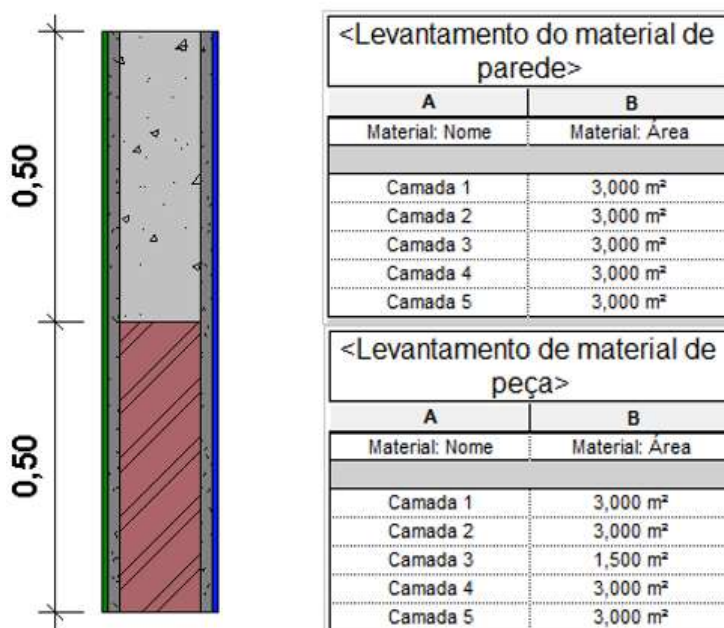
0,50

0,50

<Levantamento do material de parede>

| A | B |
|---|---|
| Material: Nome | Material: Área |
| | |
| Camada 1 | 3,000 m² |
| Camada 2 | 3,000 m² |
| Camada 3 | 3,000 m² |
| Camada 4 | 3,000 m² |
| Camada 5 | 3,000 m² |

<Levantamento de material de peça>

| A | B |
|---|---|
| Material: Nome | Material: Área |
| | |
| Camada 1 | 3,000 m² |
| Camada 2 | 3,000 m² |
| Camada 3 | 1,500 m² |
| Camada 4 | 3,000 m² |
| Camada 5 | 3,000 m² |